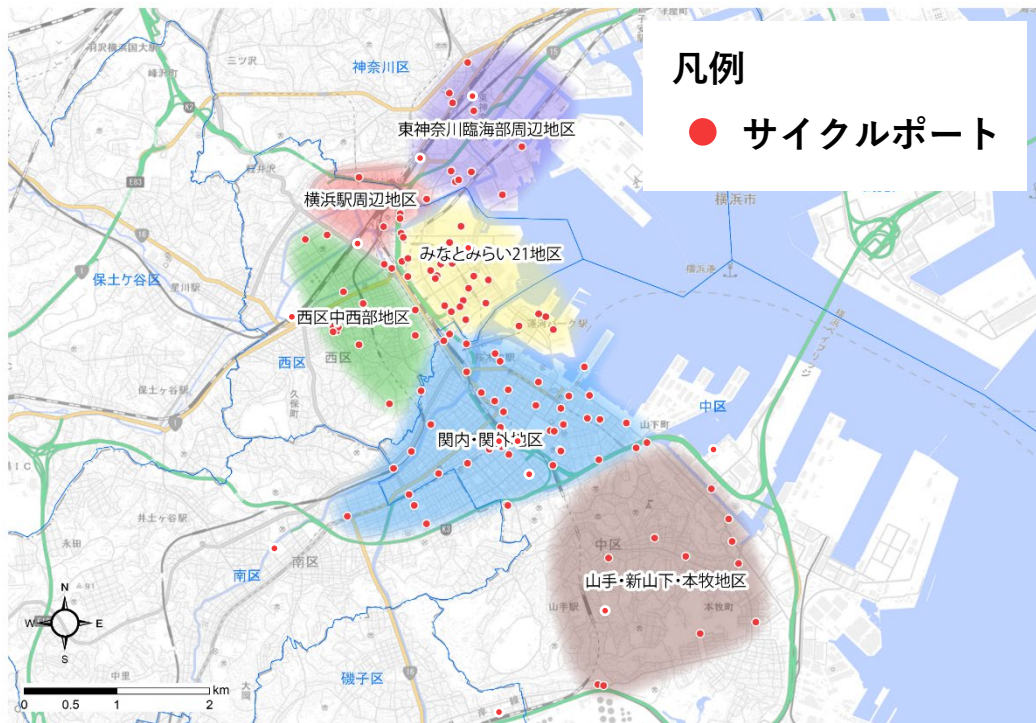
凡例

サイクルポート

神奈川区

東神奈川臨海部周辺地区

横浜駅周辺地区

みなとみらい21地区

保土ケ谷区

西区中西部地区

西区

西区

保土ケ谷駅

関内・関外地区

中区

井土ケ谷駅

南区

南区

中区

山手・新山下・本牧地区

山手駅

本牧町

磯子区

横浜市

山下町

N
W E
S

0 0.5 1 2 km